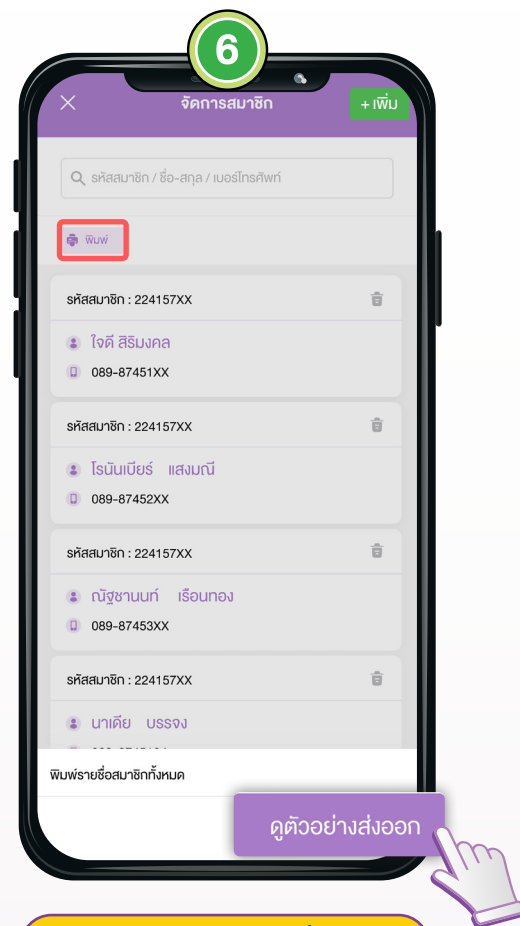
6

จัดการสมาชิก

+ เพิ่ม

รหัสสมาชิก / ชื่อ-สกุล / เบอร์โทรศัพท์

พิมพ์

รหัสสมาชิก : 224157XX

ใจดี สิริมงคล

089-87451XX

รหัสสมาชิก : 224157XX

โรนันเบียร์ แสงมณี

089-87452XX

รหัสสมาชิก : 224157XX

ณัฐชานนท์ เรือนทอง

089-87453XX

รหัสสมาชิก : 224157XX

นาเดีย บรรจง

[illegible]

พิมพ์รายชื่อสมาชิกทั้งหมด

ดูตัวอย่างส่งออก